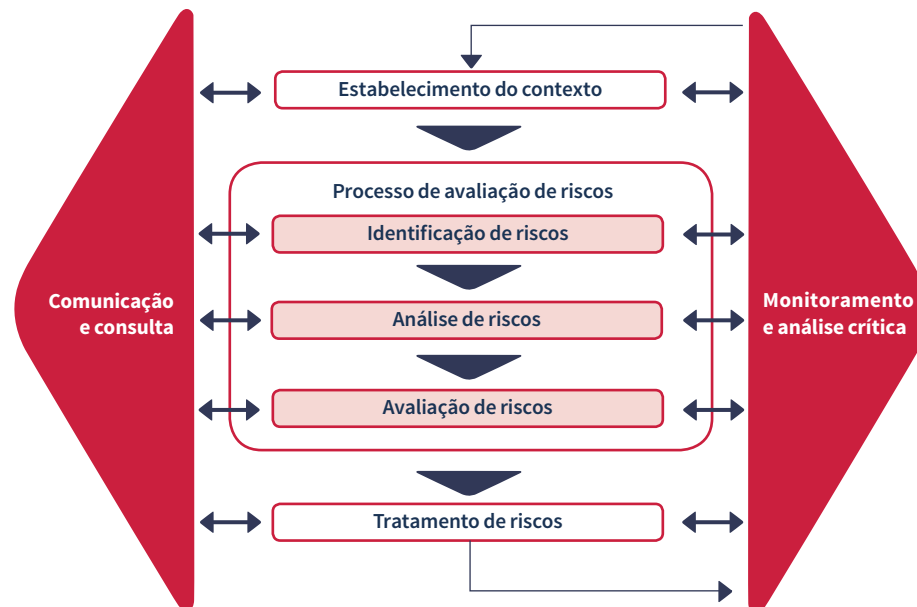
Comunicação e consulta

Estabelecimento do contexto

Processo de avaliação de riscos

Identificação de riscos

Análise de riscos

Avaliação de riscos

Tratamento de riscos

Monitoramento e análise crítica